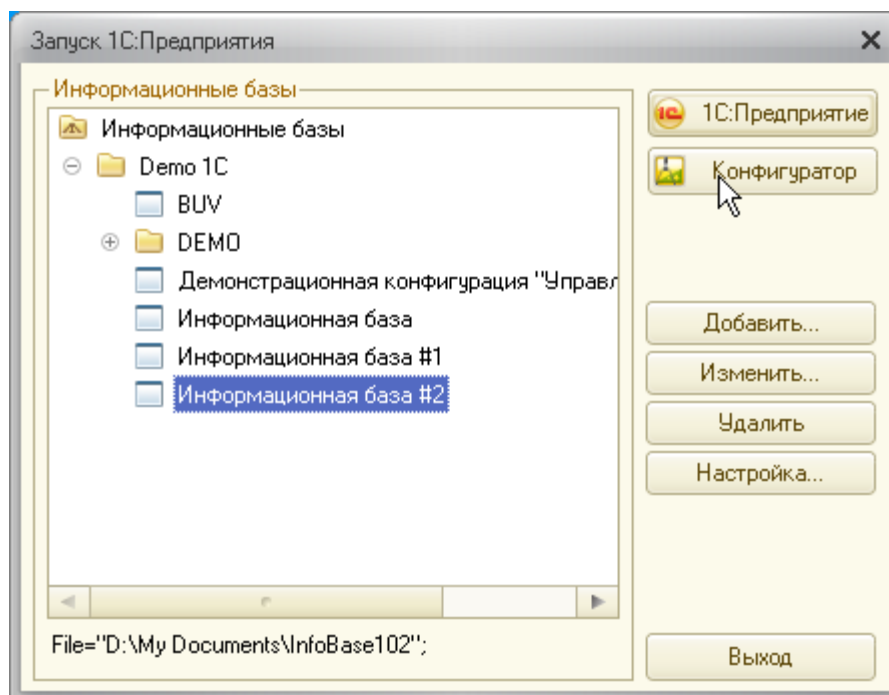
Запуск 1С:Предприятия

Информационные базы

Информационные базы

Demo 1C

BUV

DEMO

Демонстрационная конфигурация "Управл

Информационная база

Информационная база #1

Информационная база #2

File="D:\My Documents\InfoBase102";

1С:Предприятие

Конфигуратор

Добавить...

Изменить...

Удалить

Настройка...

Выход